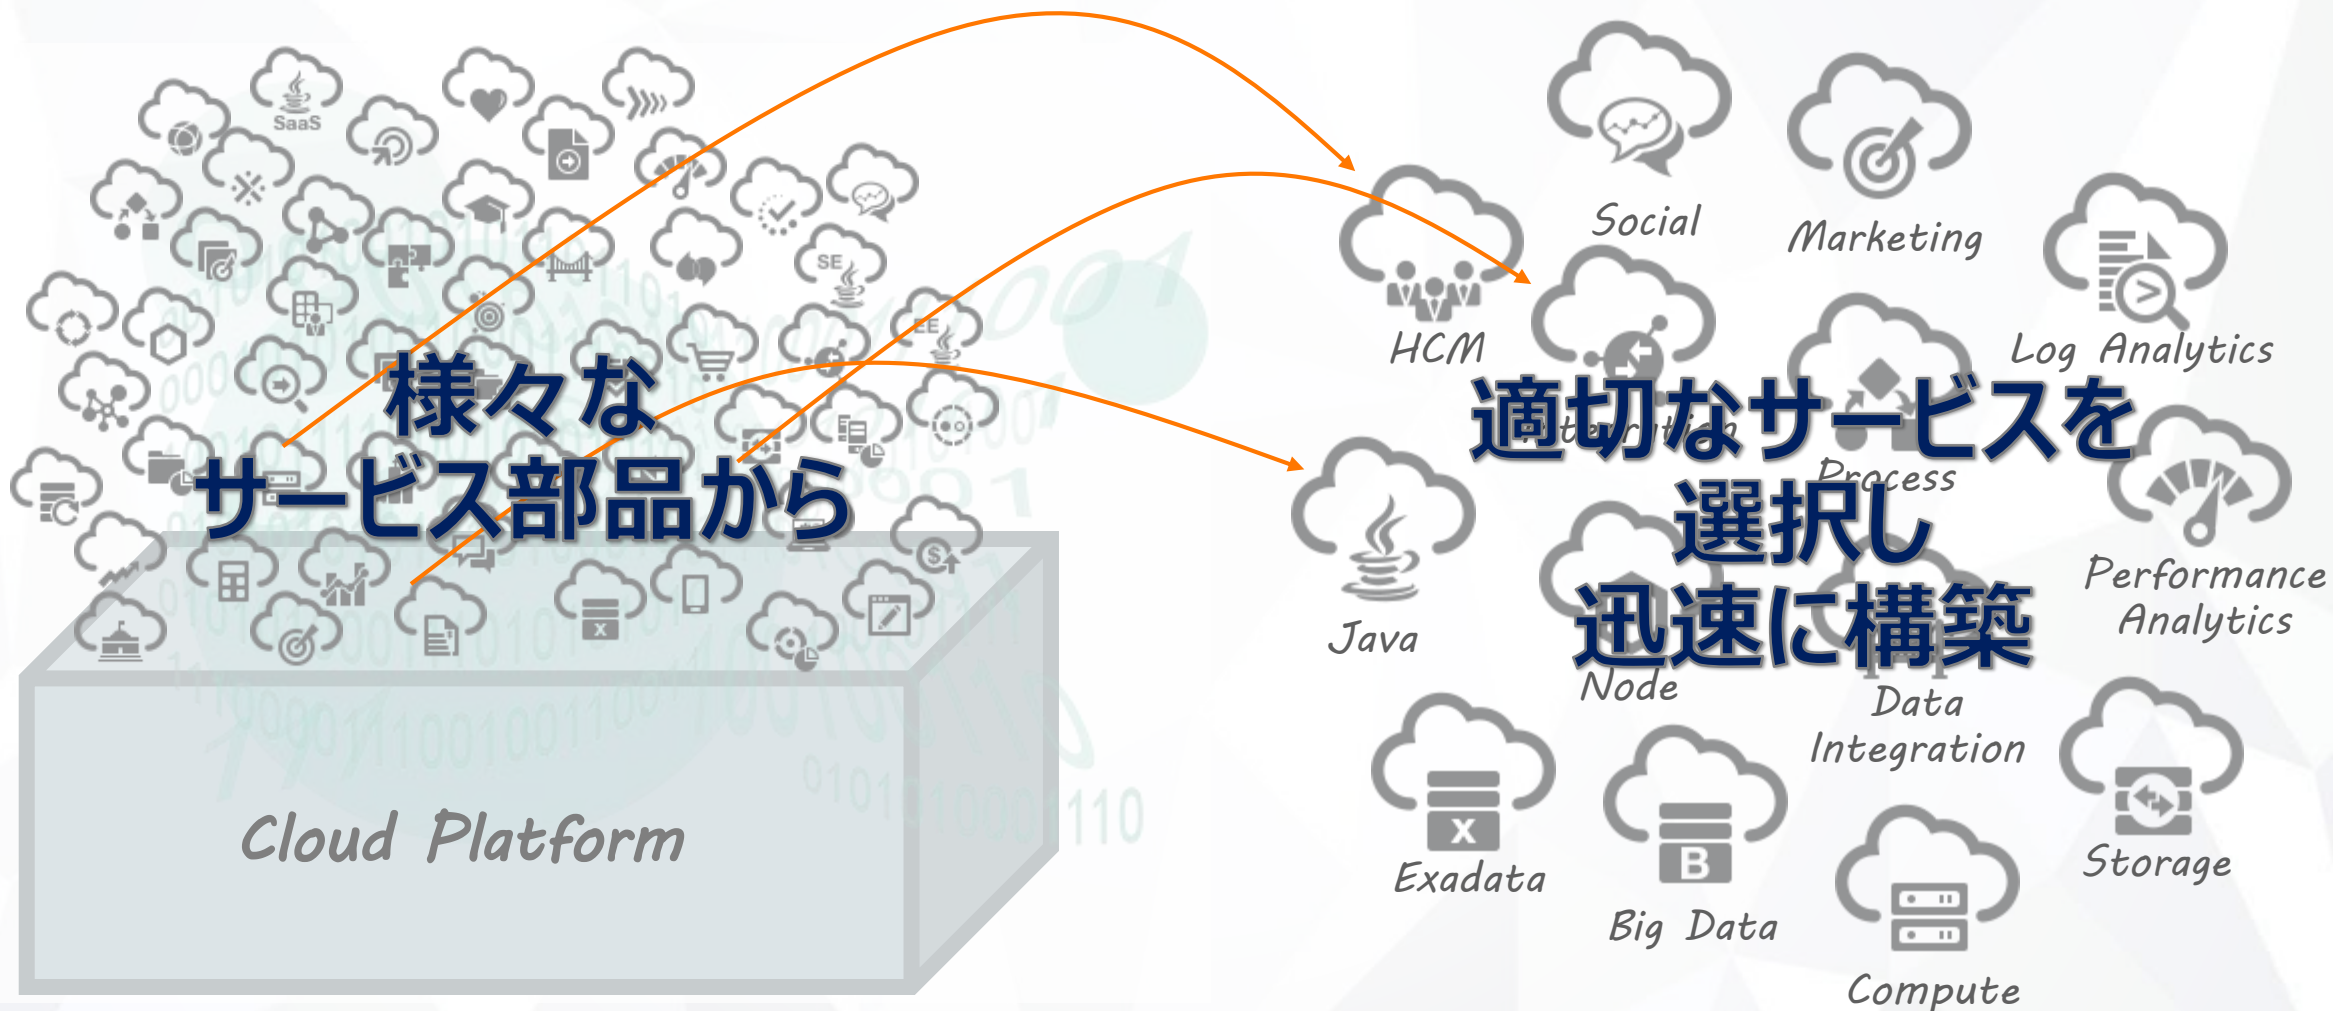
SaaS

SE

EE

様々な
サービス部品から

Cloud Platform

Social

Marketing

HCM

Log Analytics

適切なサービスを
選択し
迅速に構築

Integration

Process

Java

Performance Analytics

Node

Data Integration

Exadata

Big Data

Storage

Compute